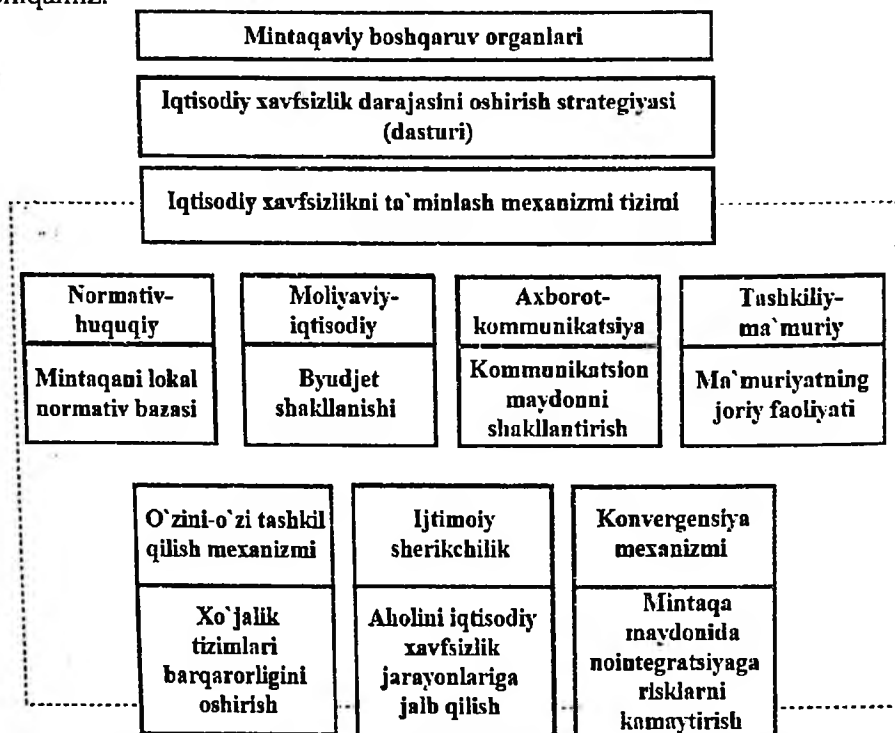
Mintaqaviy boshqaruv organlari

Iqtisodiy xavfsizlik darajasini oshirish strategiyasi (dasturi)

Iqtisodiy xavfsizlikni ta`minlash mexanizmi tizimi

Normativ-huquqiy

Mintaqani lokal normativ bazasi

Moliyaviy-iqtisodiy

Byudjet shakllanishi

Axborot-kommunikatsiya

Kommunikatsion maydonni shakllantirish

Tashkiliy-ma`muriy

Ma`muriyatning joriy faoliyati

O`zini-o`zi tashkil qilish mexanizmi

Xo`jalik tizimlari barqarorligini oshirish

Ijtimoiy sherikchilik

Aholini iqtisodiy xavfsizlik jarayonlariga jalb qilish

Konvergensiya mexanizmi

Mintaqa maydonida nointegratsiyaga risklarni kamaytirish